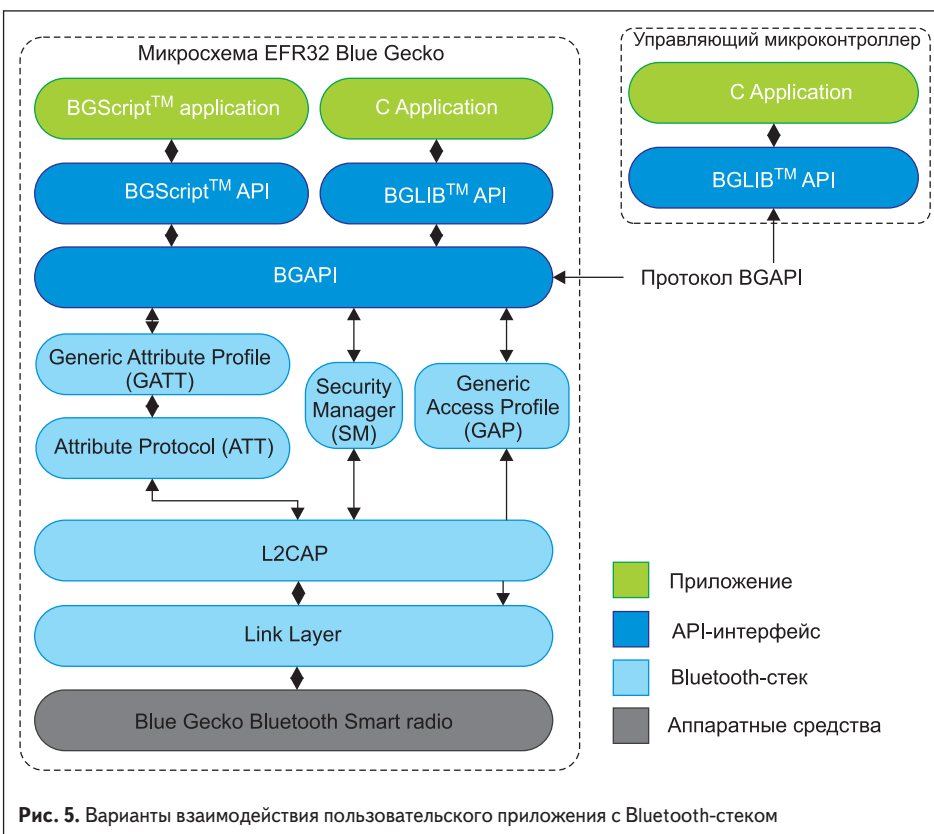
Микросхема EFR32 Blue Gecko

BGScript$^{TM}$ application

C Application

BGScript$^{TM}$ API

BGLIB$^{TM}$ API

BGAPI

Generic Attribute Profile (GATT)

Attribute Protocol (ATT)

Security Manager (SM)

Generic Access Profile (GAP)

L2CAP

Link Layer

Blue Gecko Bluetooth Smart radio

Управляющий микроконтроллер

C Application

BGLIB$^{TM}$ API

Протокол BGAPI

Приложение

API-интерфейс

Bluetooth-стек

Аппаратные средства

Рис. 5. Варианты взаимодействия пользовательского приложения с Bluetooth-стеком